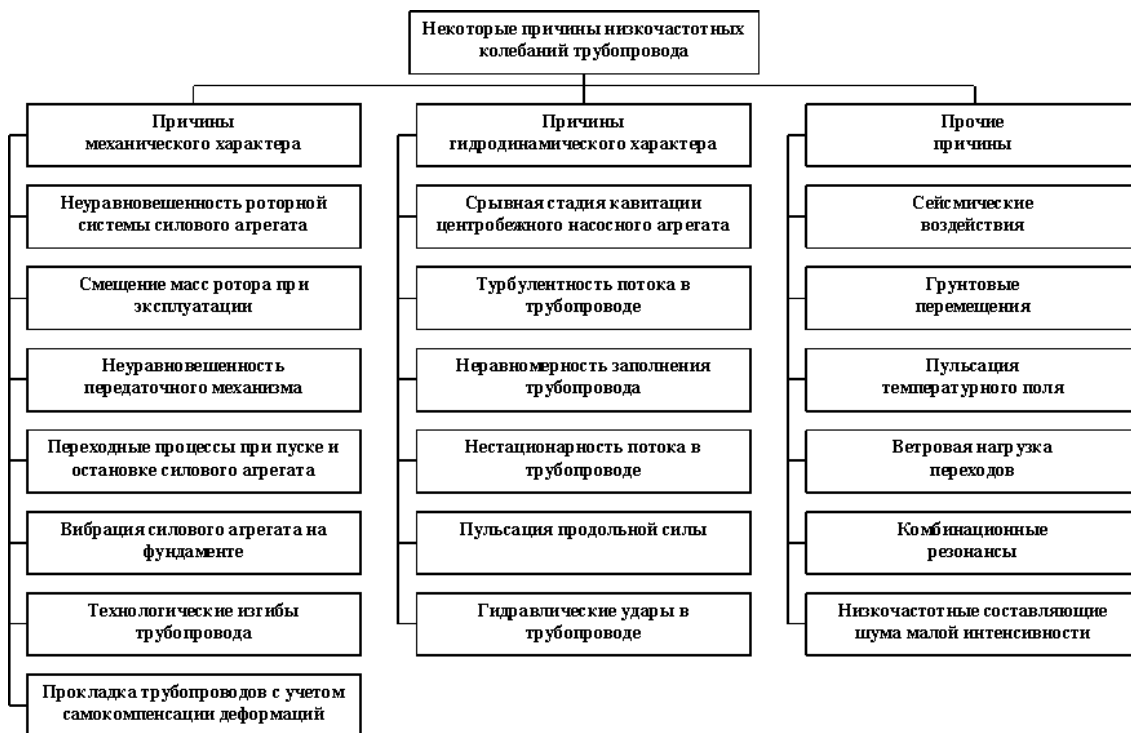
Некоторые причины низкочастотных колебаний трубопровода

Причины механического характера

Неуравновешенность роторной системы силового агрегата

Смещение масс ротора при эксплуатации

Неуравновешенность передаточного механизма

Переходные процессы при пуске и остановке силового агрегата

Вибрация силового агрегата на фундаменте

Технологические изгибы трубопровода

Прокладка трубопроводов с учетом самокомпенсации деформаций

Причины гидродинамического характера

Срывная стадия кавитации центробежного насосного агрегата

Турбулентность потока в трубопроводе

Неравномерность заполнения трубопровода

Нестационарность потока в трубопроводе

Пульсация продольной силы

Гидравлические удары в трубопроводе

Прочие причины

Сейсмические воздействия

Грунтовые перемещения

Пульсация температурного поля

Ветровая нагрузка переходов

Комбинационные резонансы

Низкочастотные составляющие шума малой интенсивности